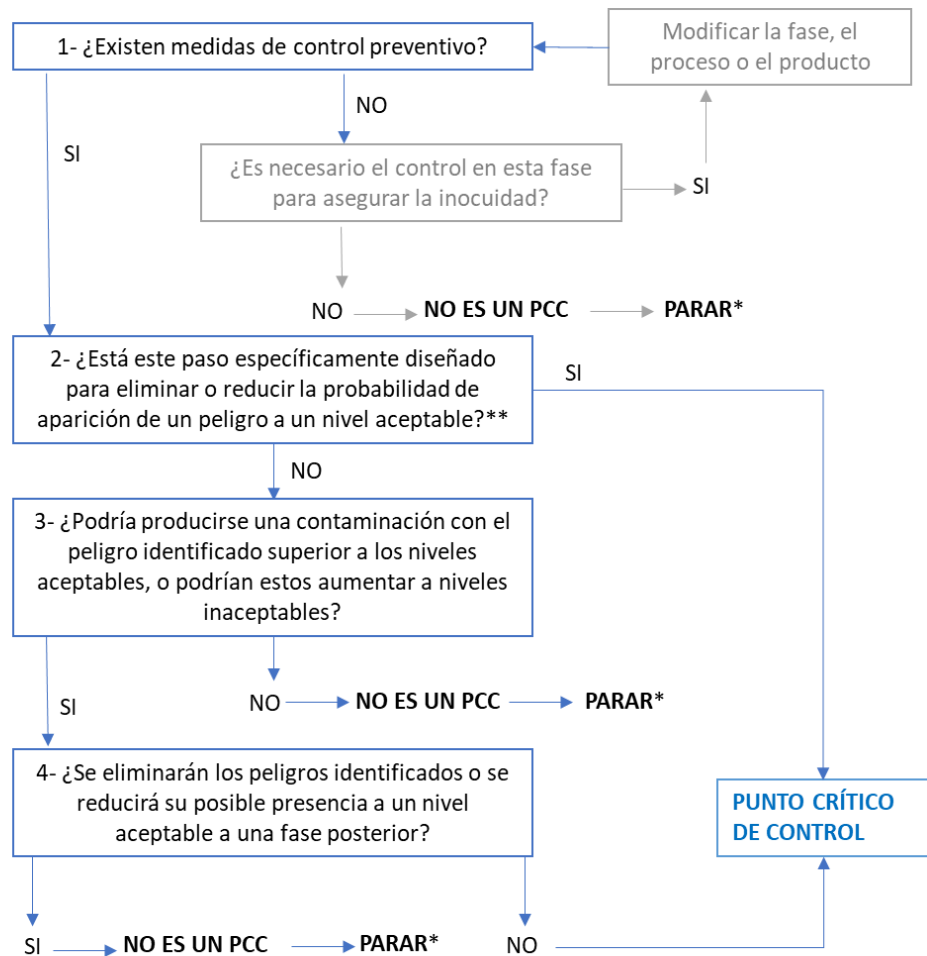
1- ¿Existen medidas de control preventivo?

Modificar la fase, el proceso o el producto

NO

SI

¿Es necesario el control en esta fase para asegurar la inocuidad?

SI

NO → **NO ES UN PCC** → **PARAR***

2- ¿Está este paso específicamente diseñado para eliminar o reducir la probabilidad de aparición de un peligro a un nivel aceptable?**

SI

NO

3- ¿Podría producirse una contaminación con el peligro identificado superior a los niveles aceptables, o podrían estos aumentar a niveles inaceptables?

SI

NO → **NO ES UN PCC** → **PARAR***

4- ¿Se eliminarán los peligros identificados o se reducirá su posible presencia a un nivel aceptable a una fase posterior?

**PUNTO CRÍTICO DE CONTROL**

SI → **NO ES UN PCC** → **PARAR***

NO